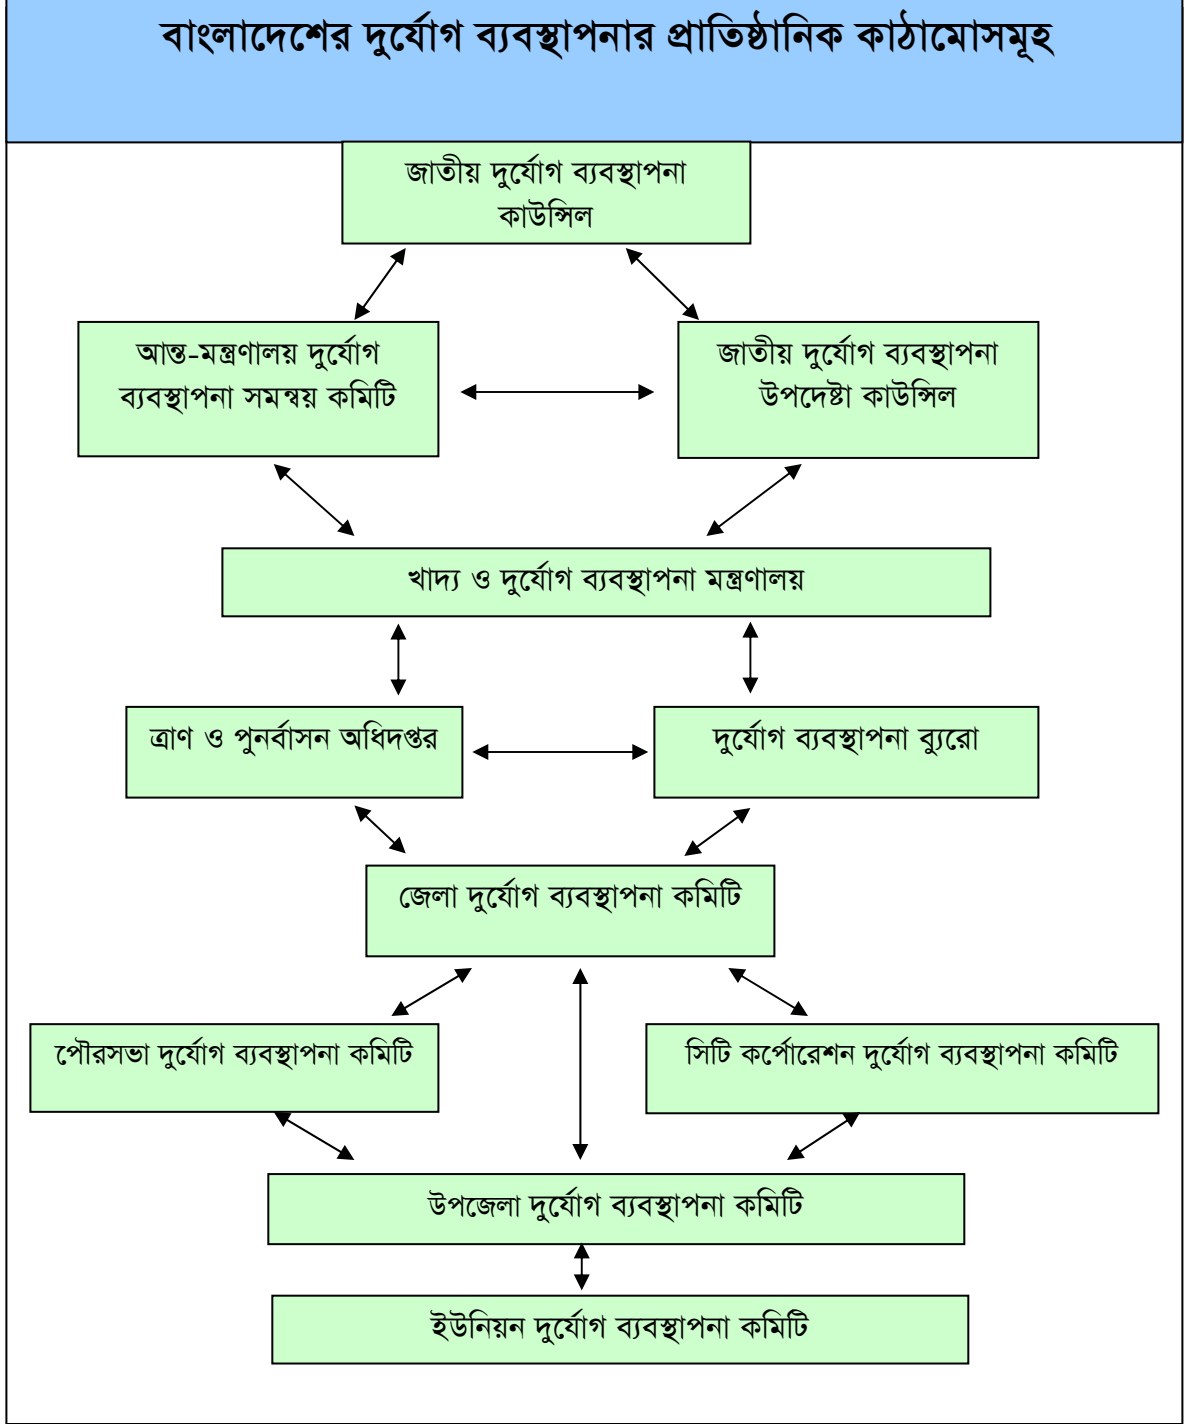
বাংলাদেশের দুর্যোগ ব্যবস্থাপনার প্রাতিষ্ঠানিক কাঠামোসমূহ

জাতীয় দুর্যোগ ব্যবস্থাপনা কাউন্সিল

আন্ত-মন্ত্রণালয় দুর্যোগ ব্যবস্থাপনা সমন্বয় কমিটি

জাতীয় দুর্যোগ ব্যবস্থাপনা উপদেষ্টা কাউন্সিল

খাদ্য ও দুর্যোগ ব্যবস্থাপনা মন্ত্রণালয়

ত্রাণ ও পুনর্বাসন অধিদপ্তর

দুর্যোগ ব্যবস্থাপনা ব্যুরো

জেলা দুর্যোগ ব্যবস্থাপনা কমিটি

পৌরসভা দুর্যোগ ব্যবস্থাপনা কমিটি

সিটি কর্পোরেশন দুর্যোগ ব্যবস্থাপনা কমিটি

উপজেলা দুর্যোগ ব্যবস্থাপনা কমিটি

ইউনিয়ন দুর্যোগ ব্যবস্থাপনা কমিটি